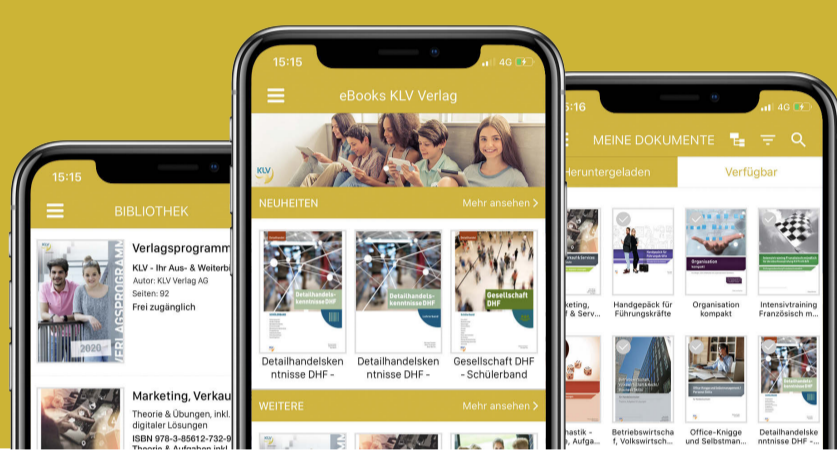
15:15

BIBLIOTHEK

VERLAGSPROGRAMM 2020

Verlagsprogramm

KLV - Ihr Aus- & Weiterbi

Autor: KLV Verlag AG

Seiten: 92

Frei zugänglich

Marketing, Verkau

Theorie & Übungen, inkl.

digitaler Lösungen

ISBN 978-3-85612-732-9

Theorie & Aufgaben inkl

15:15 4G

eBooks KLV Verlag

KLV

NEUHEITEN Mehr ansehen >

Detailhandelskenntnisse DHF

Detailhandelskenntnisse DHF

Gesellschaft DHF

Detailhandelskenntnisse DHF -

Detailhandelskenntnisse DHF -

Gesellschaft DHF - Schülerband

WEITERE Mehr ansehen >

5:16 4G

MEINE DOKUMENTE

Heruntergeladen

Verfügbar

keting, f & Serv...

Handgepäck für Führungskräfte

Organisation kompakt

Intensivtraining Französisch m...

hastik - , Aufga...

Betriebswirtschaft, Volkswirtsch...

Office-Knigge und Selbstman...

Detailhandelskenntnisse DHF -